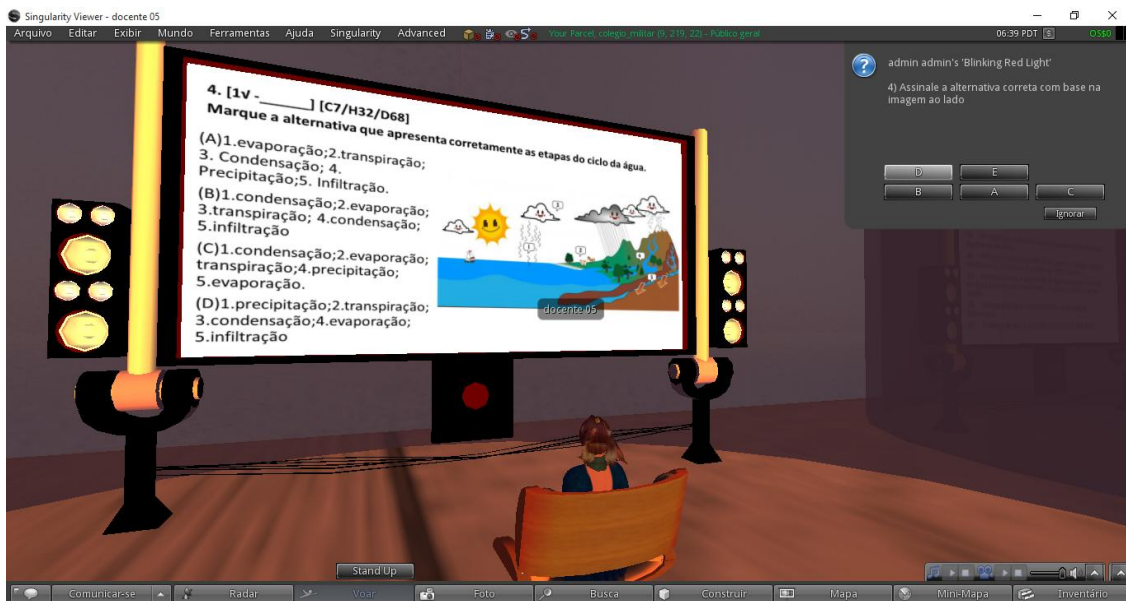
Singularity Viewer - docente 05

Arquivo Editar Exibir Mundo Ferramentas Ajuda Singularity Advanced

Your Parcel, colegio_militar (9, 219, 22) - Público geral

06:39 PDT

OS$0

admin admin's 'Blinking Red Light'

4) Assinale a alternativa correta com base na imagem ao lado

D E
B A C

Ignorar

4. [1v - ______] [C7/H32/D68]
Marque a alternativa que apresenta corretamente as etapas do ciclo da água.

(A)1.evaporação;2.transpiração; 3. Condensação; 4. Precipitação;5. Infiltração.

(B)1.condensação;2.evaporação; 3.transpiração; 4.condensação; 5.infiltração

(C)1.condensação;2.evaporação; transpiração;4.precipitação; 5.evaporação.

(D)1.precipitação;2.transpiração; 3.condensação;4.evaporação; 5.infiltração

docente 05

Stand Up

Comunicar-se Radar Voar Foto Busca Construir Mapa Mini-Mapa Inventário